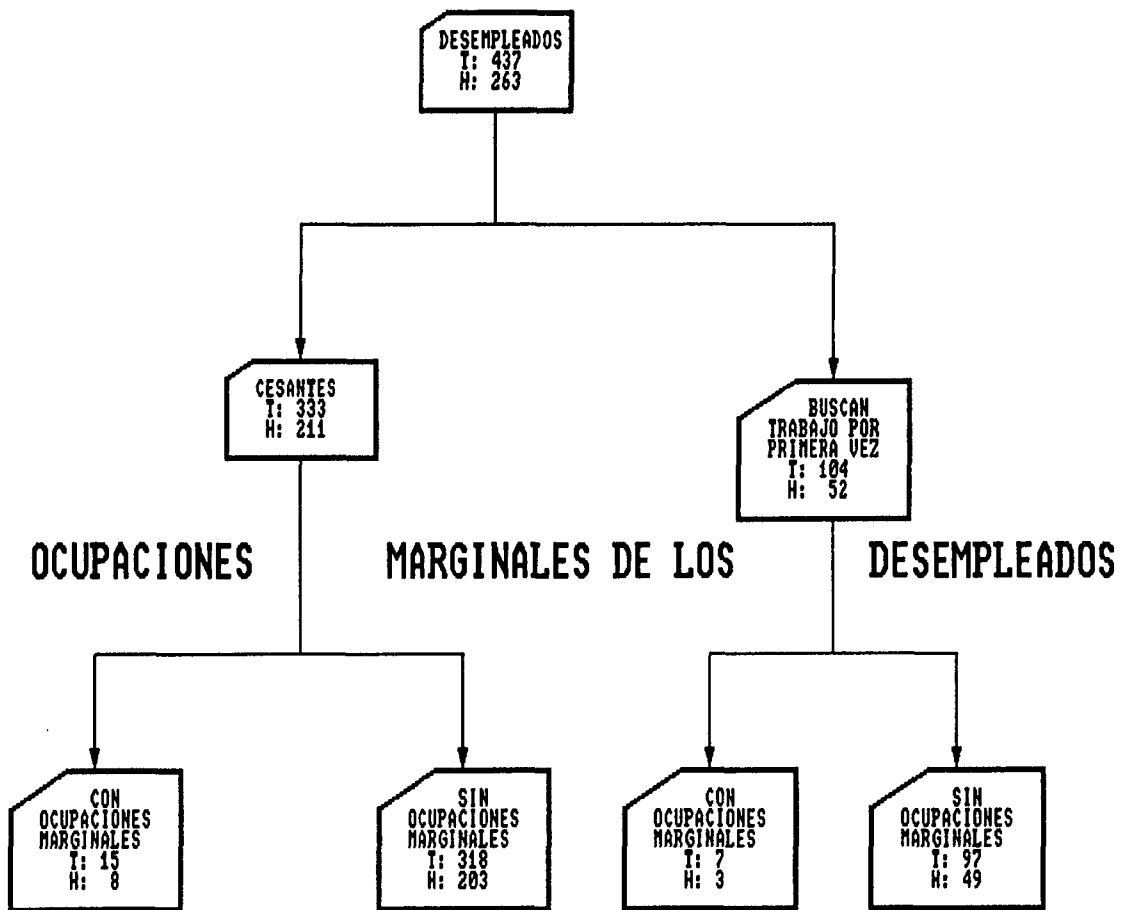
DESEMPLEADOS
T: 437
H: 263

CESANTES
T: 333
H: 211

BUSCAN TRABAJO POR PRIMERA VEZ
T: 104
H: 52

OCUPACIONES MARGINALES DE LOS DESEMPLEADOS

CON OCUPACIONES MARGINALES
T: 15
H: 8

SIN OCUPACIONES MARGINALES
T: 318
H: 203

CON OCUPACIONES MARGINALES
T: 7
H: 3

SIN OCUPACIONES MARGINALES
T: 97
H: 49